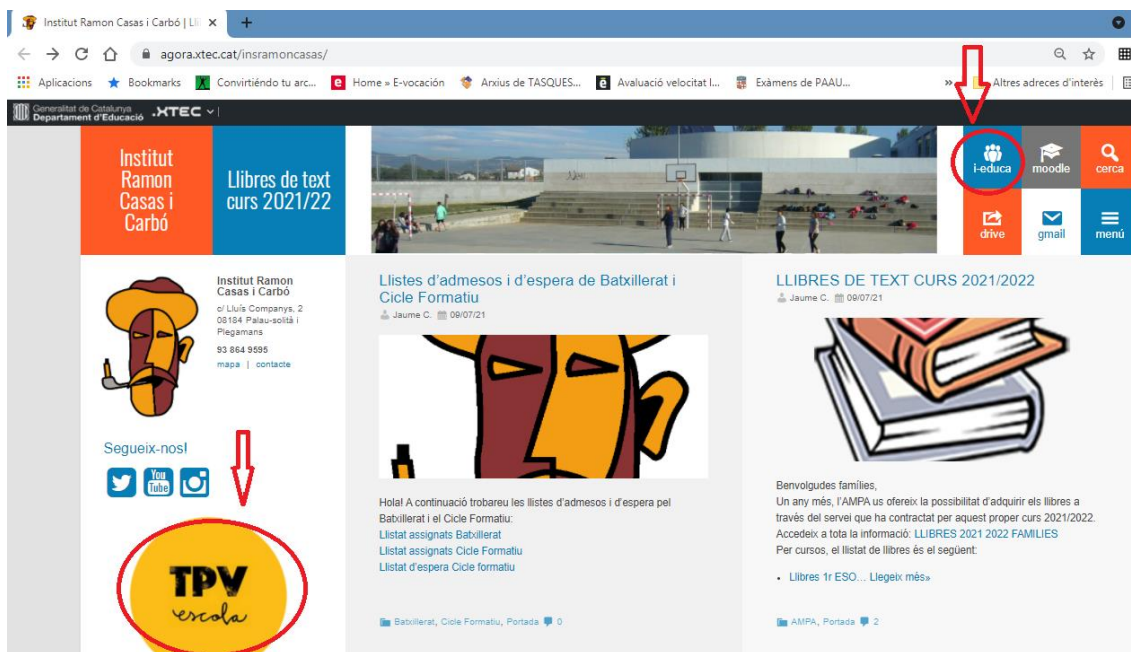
Institut Ramon Casas i Carbó | Lli ×
agora.xtec.cat/insramoncasas/
Aplicacions Bookmarks Convirtiéndo tu arc... Home » E-vocación Arxius de TASQUES... Avaluació velocitat l... Exàmens de PAAU... » Altres adreces d'interès
Generalitat de Catalunya Departament d'Educació XTEC

Institut Ramon Casas i Carbó

Llibres de text curs 2021/22

i-educa moodle cerca
drive gmail menú

Institut Ramon Casas i Carbó
c/ Lluís Companys, 2 08184 Palau-solità i Plegamans
93 864 9595
mapa | contacte

Segueix-nos!

TPV escola

Llistes d'admesos i d'espera de Batxillerat i Cicle Formatiu
Jaume C. 09/07/21

Hola! A continuació trobareu les llistes d'admesos i d'espera pel Batxillerat i el Cicle Formatiu:
Llistat assignats Batxillerat
Llistat assignats Cicle Formatiu
Llistat d'espera Cicle formatiu

Batxillerat, Cicle Formatiu, Portada 0

LLIBRES DE TEXT CURS 2021/2022
Jaume C. 09/07/21

Benvolgudes famílies,
Un any més, l'AMPA us ofereix la possibilitat d'adquirir els llibres a través del servei que ha contractat per aquest proper curs 2021/2022. Accediex a tota la informació: LLIBRES 2021 2022 FAMILIES
Per cursos, el llistat de llibres és el següent:

• Llibres 1r ESO… Llegeix més»

AMPA, Portada 2